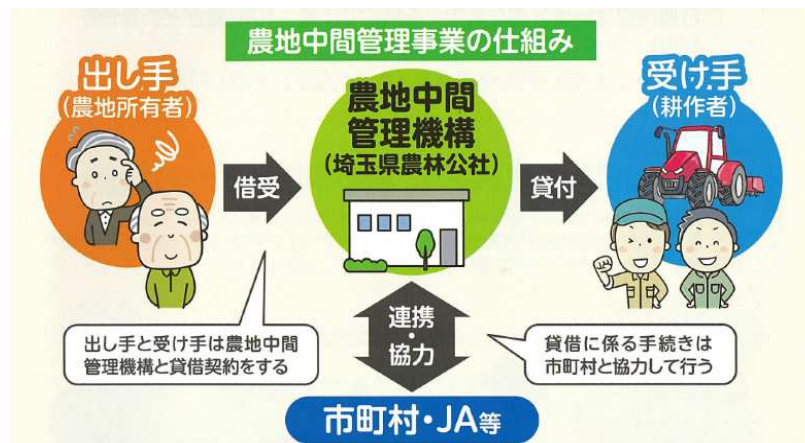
農地中間管理事業の仕組み

出し手
(農地所有者)

借受

農地中間
管理機構
(埼玉県農林公社)

貸付

受け手
(耕作者)

出し手と受け手は農地中間管理機構と貸借契約をする

連携
・
協力

貸借に係る手続きは市町村と協力して行う

市町村・JA等